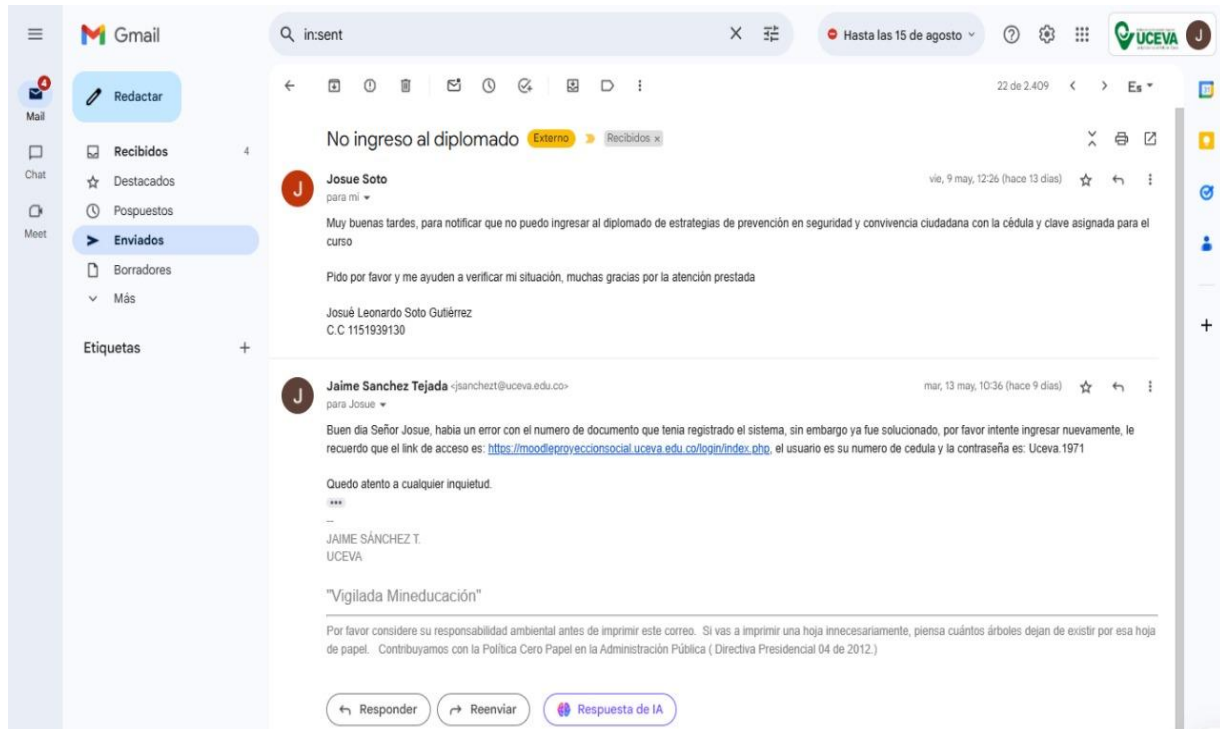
Gmail

in:sent

Hasta las 15 de agosto

UCEVA

J

4
Mail

Chat

Meet

Redactar

Recibidos 4
Destacados
Pospuestos
Enviados
Borradores
Más

Etiquetas +

22 de 2.409

Es

No ingreso al diplomado Externo Recibidos ×

Josue Soto
para mí

vie, 9 may, 12:26 (hace 13 días)

Muy buenas tardes, para notificar que no puedo ingresar al diplomado de estrategias de prevención en seguridad y convivencia ciudadana con la cédula y clave asignada para el curso

Pido por favor y me ayuden a verificar mi situación, muchas gracias por la atención prestada

Josué Leonardo Soto Gutiérrez
C.C 1151939130

Jaime Sanchez Tejada <jsanchezt@uceva.edu.co>
para Josue

mar, 13 may, 10:36 (hace 9 días)

Buen dia Señor Josue, habia un error con el numero de documento que tenia registrado el sistema, sin embargo ya fue solucionado, por favor intente ingresar nuevamente, le recuerdo que el link de acceso es: https://moodleproyeccionsocial.uceva.edu.co/login/index.php, el usuario es su numero de cedula y la contraseña es: Uceva.1971

Quedo atento a cualquier inquietud.

--
JAIME SÁNCHEZ T.
UCEVA

"Vigilada Mineducación"

Por favor considere su responsabilidad ambiental antes de imprimir este correo. Si vas a imprimir una hoja innecesariamente, piensa cuántos árboles dejan de existir por esa hoja de papel. Contribuyamos con la Política Cero Papel en la Administración Pública ( Directiva Presidencial 04 de 2012.)

Responder
Reenviar
Respuesta de IA